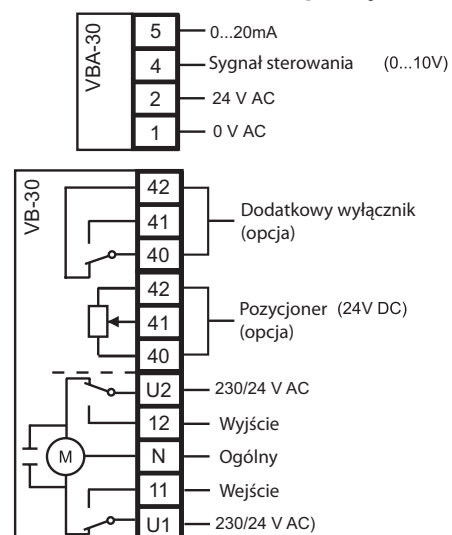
VBA-30
5 0...20mA
4 Sygnał sterowania (0...10V)
2 24 V AC
1 0 V AC

VB-30
42
41
40
Dodatkowy wyłącznik (opcja)
42
41
40
Pozycjoner (24V DC) (opcja)
U2 230/24 V AC
12 Wyjście
M
N Ogólny
11 Wejście
U1 230/24 V AC)